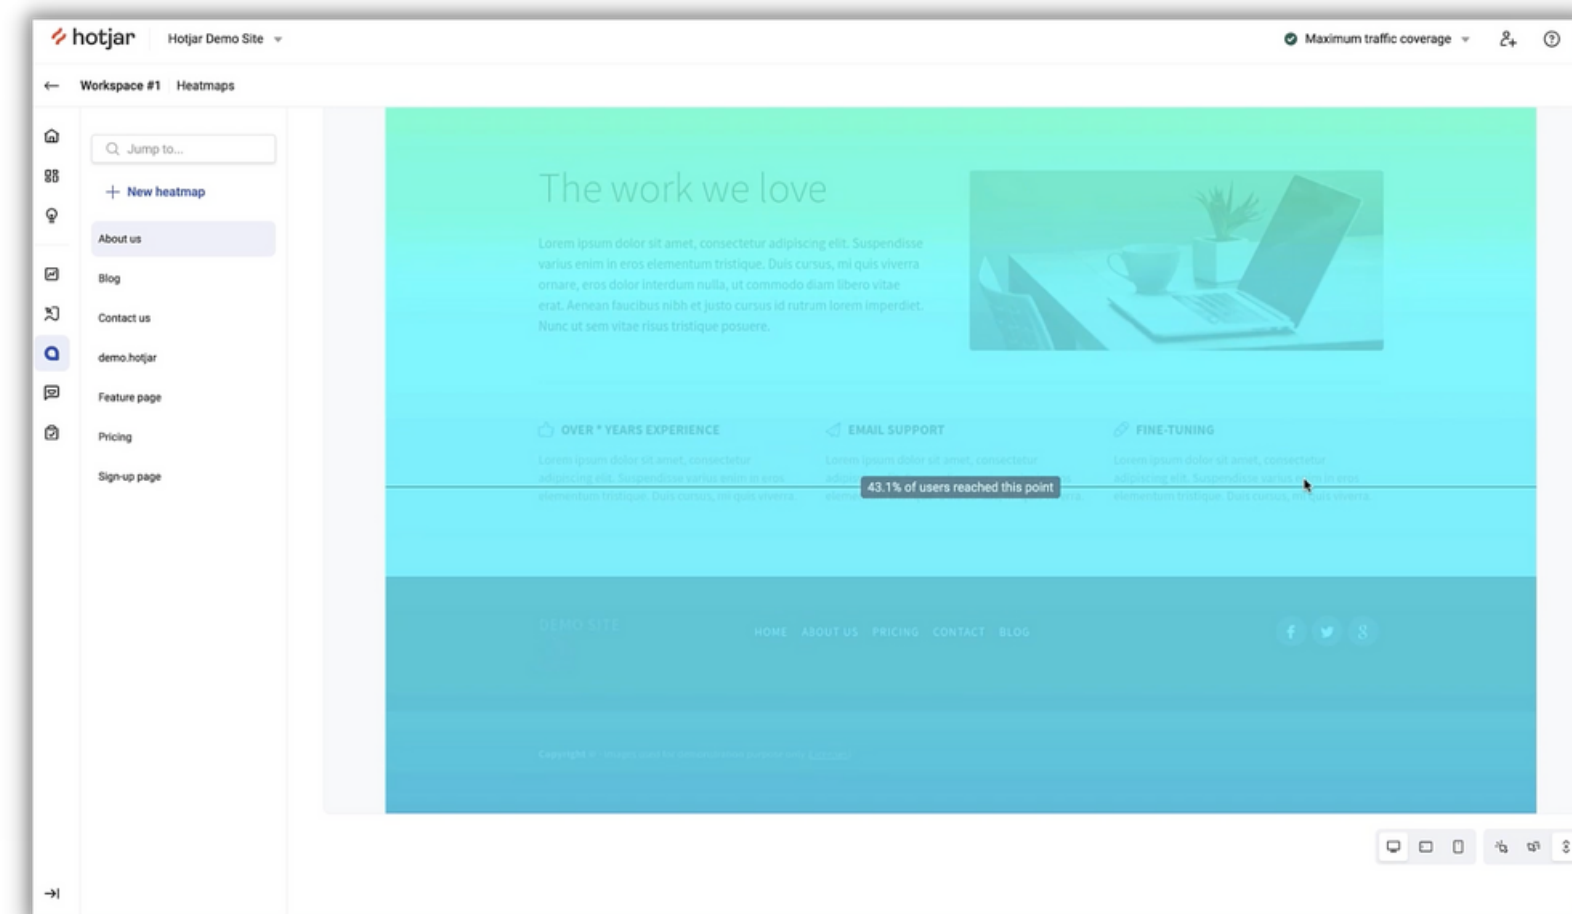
hotjar Hotjar Demo Site

Maximum traffic coverage

Workspace #1 Heatmaps

Jump to...

New heatmap

About us

Blog

Contact us

demo.hotjar

Feature page

Pricing

Sign-up page

The work we love

Lorem ipsum dolor sit amet, consectetur adipiscing elit. Suspendisse varius enim in eros elementum tristique. Duis cursus, mi quis viverra ornare, eros dolor interdum nulla, ut commodo diam libero vitae erat. Aenean faucibus nibh et justo cursus id rutrum lorem imperdiet. Nunc ut sem vitae risus tristique posuere.

OVER * YEARS EXPERIENCE

Lorem ipsum dolor sit amet, consectetur adipiscing elit. Suspendisse varius enim in eros elementum tristique. Duis cursus, mi quis viverra

EMAIL SUPPORT

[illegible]

FINE-TUNING

Lorem ipsum dolor sit amet, consectetur adipiscing elit. Suspendisse varius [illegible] in eros elementum tristique. Duis cursus, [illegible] quis viverra

43.1% of users reached this point

DEMO SITE

HOME ABOUT US PRICING CONTACT BLOG

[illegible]